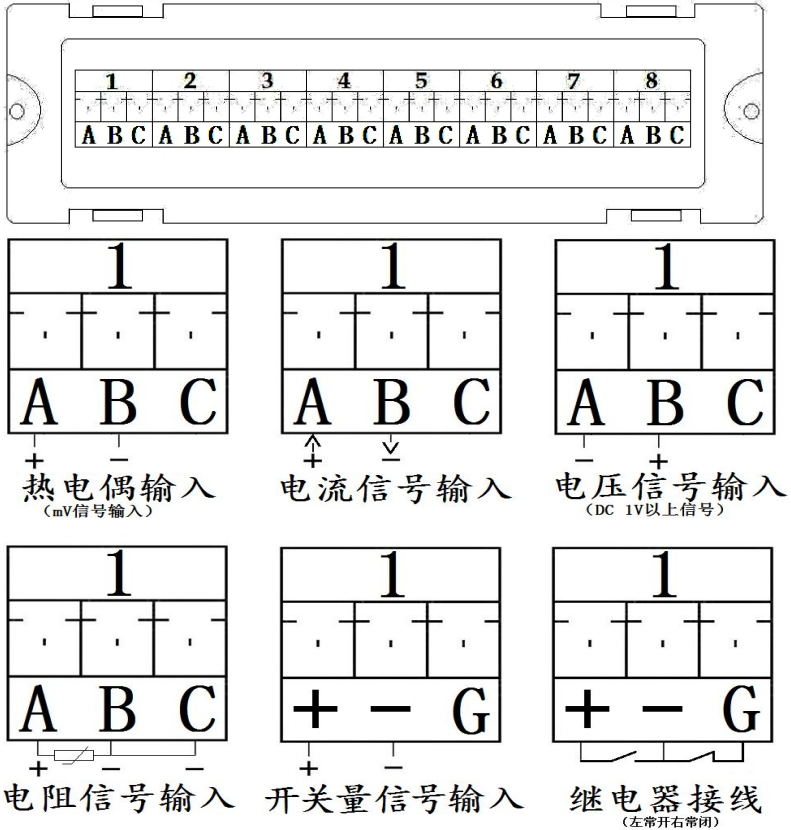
1 2 3 4 5 6 7 8
A B C A B C A B C A B C A B C A B C A B C A B C

1
A B C
+ −
热电偶输入
(mV信号输入)

1
A B C
+ −
电流信号输入

1
A B C
− +
电压信号输入
(DC 1V以上信号)

1
A B C
+ − −
电阻信号输入

1
+ − G
+ −
开关量信号输入

1
+ − G
继电器接线
(左常开右常闭)